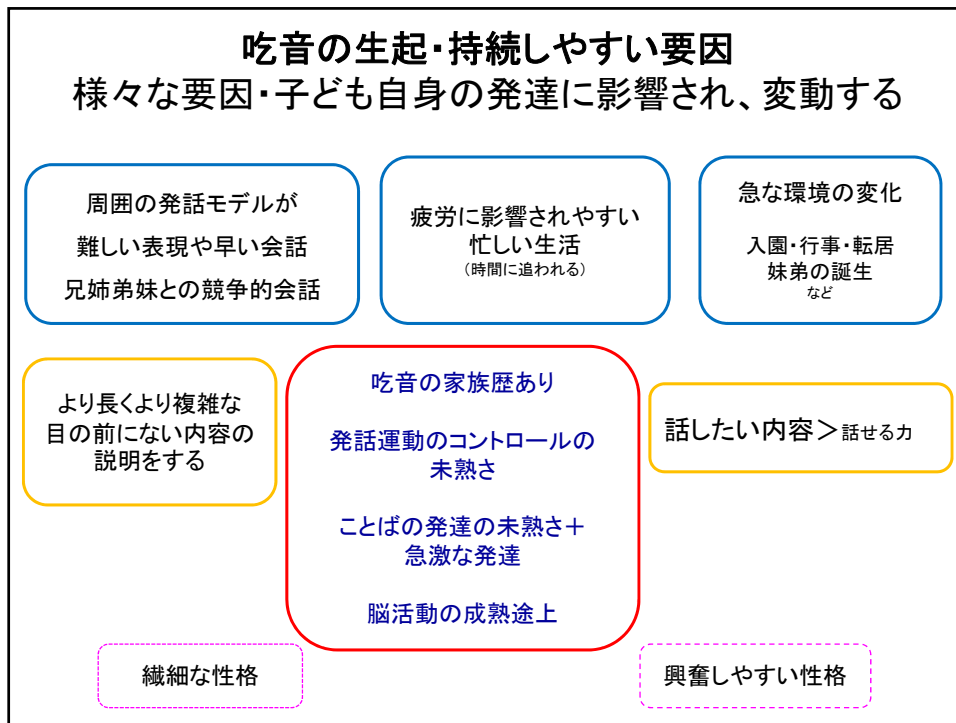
吃音の生起･持続しやすい要因
様々な要因･子ども自身の発達に影響され、変動する

周囲の発話モデルが
難しい表現や早い会話
兄姉弟妹との競争的会話

疲労に影響されやすい
忙しい生活
（時間に追われる）

急な環境の変化

入園･行事･転居
妹弟の誕生
など

より長くより複雑な
目の前にない内容の
説明をする

吃音の家族歴あり

発話運動のコントロールの
未熟さ

ことばの発達の未熟さ＋
急激な発達

脳活動の成熟途上

話したい内容＞話せる力

繊細な性格

興奮しやすい性格